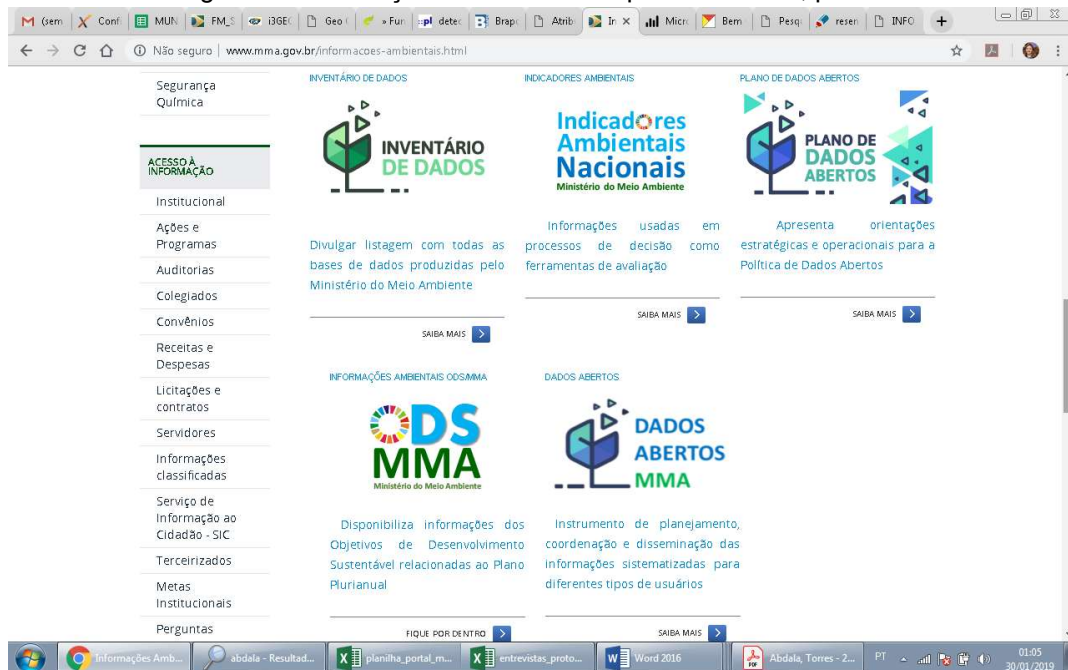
M (sem | Conf | MUN | FM_S | i3GE | Geo | » Fun | pl detec | Brap | Atrib | In × | Micr | Bem | Pesq | reser | INFO | +

Não seguro | www.mma.gov.br/informacoes-ambientais.html

Segurança Química

ACESSO À INFORMAÇÃO

Institucional

Ações e Programas

Auditorias

Colegiados

Convênios

Receitas e Despesas

Licitações e contratos

Servidores

Informações classificadas

Serviço de Informação ao Cidadão - SIC

Terceirizados

Metas Institucionais

Perguntas

INVENTÁRIO DE DADOS

INVENTÁRIO DE DADOS

Divulgar listagem com todas as bases de dados produzidas pelo Ministério do Meio Ambiente

SAIBA MAIS

INDICADORES AMBIENTAIS

Indicadores Ambientais Nacionais
Ministério do Meio Ambiente

Informações usadas em processos de decisão como ferramentas de avaliação

SAIBA MAIS

PLANO DE DADOS ABERTOS

PLANO DE DADOS ABERTOS

Apresenta orientações estratégicas e operacionais para a Política de Dados Abertos

SAIBA MAIS

INFORMAÇÕES AMBIENTAIS ODS/MMA

ODS MMA
Ministério do Meio Ambiente

Disponibiliza informações dos Objetivos de Desenvolvimento Sustentável relacionadas ao Plano Plurianual

FIQUE POR DENTRO

DADOS ABERTOS

DADOS ABERTOS MMA

Instrumento de planejamento, coordenação e disseminação das informações sistematizadas para diferentes tipos de usuários

SAIBA MAIS

Informações Amb... | abdala - Resultad... | planilha_portal_m... | entrevistas_proto... | Word 2016 | Abdala, Torres - 2... | PT | 01:05 30/01/2019